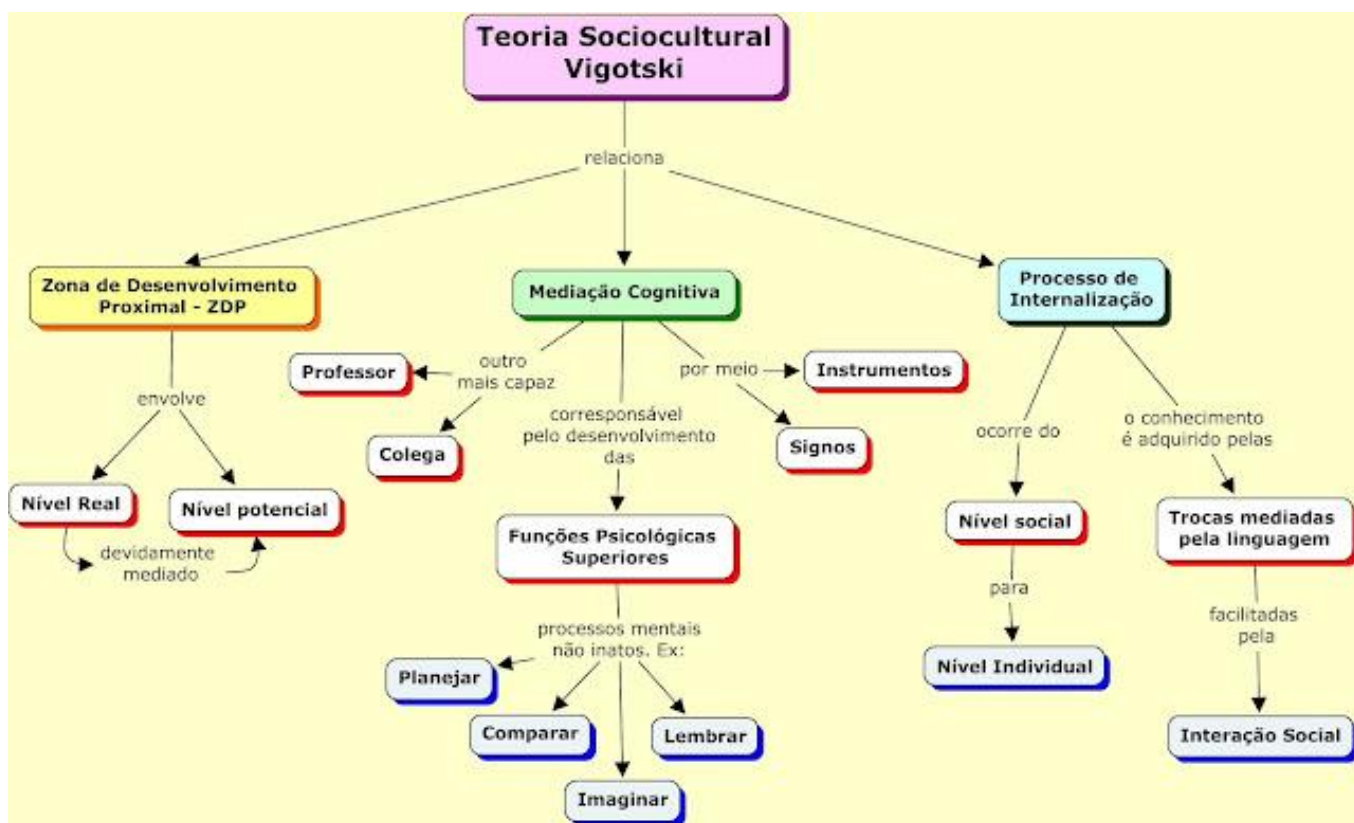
Teoria Sociocultural Vigotski

relaciona

Zona de Desenvolvimento Proximal - ZDP

envolve

Nível Real

Nível potencial

devidamente mediado

Mediação Cognitiva

outro mais capaz

Professor

Colega

corresponsável pelo desenvolvimento das

Funções Psicológicas Superiores

processos mentais não inatos. Ex:

Planejar

Comparar

Imaginar

Lembrar

por meio

Instrumentos

Signos

Processo de Internalização

ocorre do

Nível social

para

Nível Individual

o conhecimento é adquirido pelas

Trocas mediadas pela linguagem

facilitadas pela

Interação Social